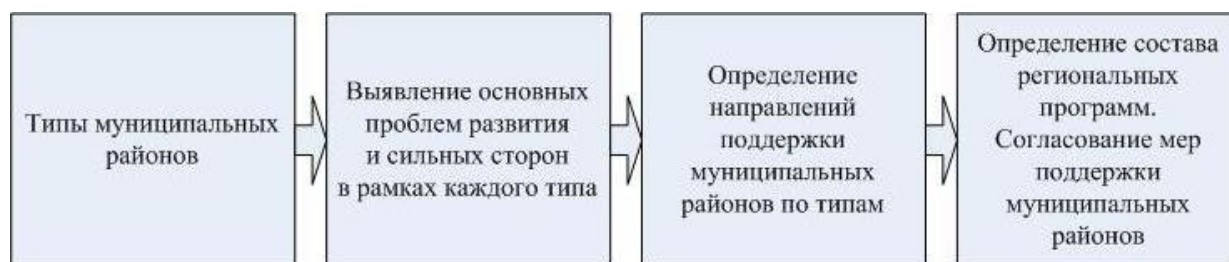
Типы муниципальных районов

Выявление основных проблем развития и сильных сторон в рамках каждого типа

Определение направлений поддержки муниципальных районов по типам

Определение состава региональных программ. Согласование мер поддержки муниципальных районов